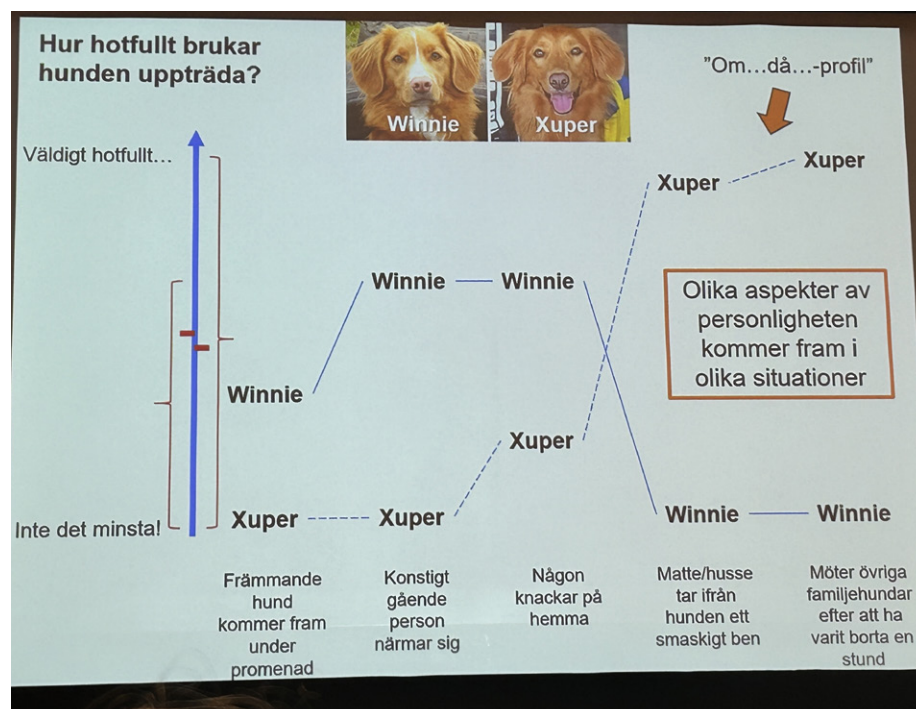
Hur hotfullt brukar hunden uppträda?

Winnie

Xuper

"Om…då…-profil"

Väldigt hotfullt…

Xuper

Xuper

Winnie

Winnie

Olika aspekter av personligheten kommer fram i olika situationer

Winnie

Xuper

Inte det minsta!

Xuper

Xuper

Winnie

Winnie

Främmande hund kommer fram under promenad

Konstigt gående person närmar sig

Någon knackar på hemma

Matte/husse tar ifrån hunden ett smaskigt ben

Möter övriga familjehundar efter att ha varit borta en stund